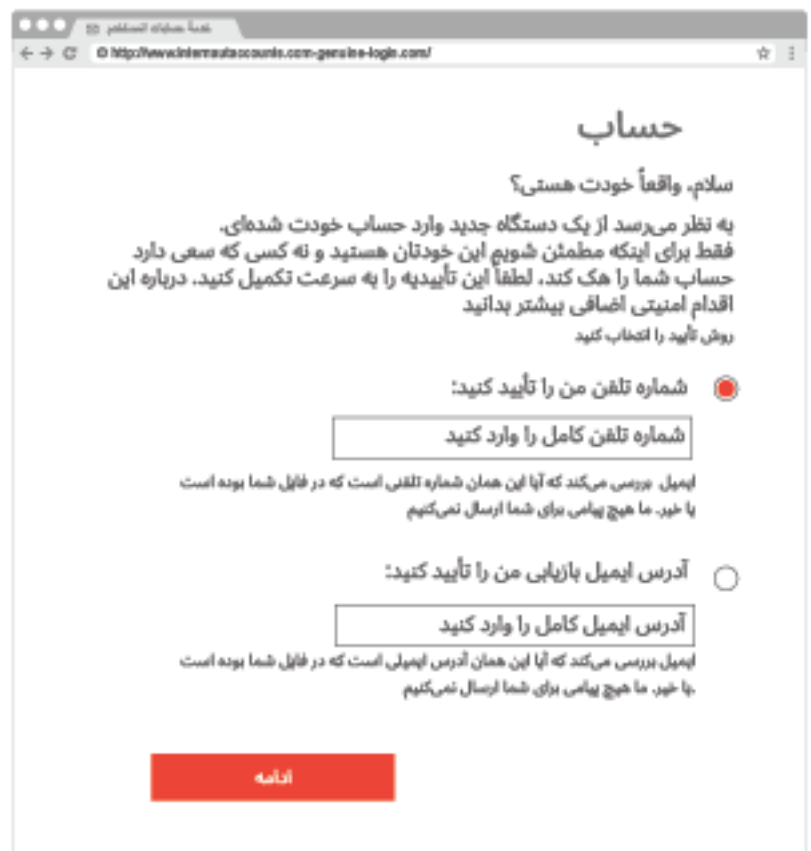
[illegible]
http://www.internautaccounts.com-genuine-login.com/

حساب

سلام، واقعاً خودت هستی؟

به نظر می‌رسد از یک دستگاه جدید وارد حساب خودت شده‌ای.
فقط برای اینکه مطمئن شویم این خودتان هستید و نه کسی که سعی دارد حساب شما را هک کند، لطفاً این تأییدیه را به سرعت تکمیل کنید. درباره این اقدام امنیتی اضافی بیشتر بدانید
روش تأیید را انتخاب کنید

شماره تلفن من را تأیید کنید:

شماره تلفن کامل را وارد کنید

ایمیل بررسی می‌کند که آیا این همان شماره تلفنی است که در فایل شما بوده است یا خیر. ما هیچ پیامی برای شما ارسال نمی‌کنیم

آدرس ایمیل بازیابی من را تأیید کنید:

آدرس ایمیل کامل را وارد کنید

ایمیل بررسی می‌کند که آیا این همان آدرس ایمیلی است که در فایل شما بوده است یا خیر. ما هیچ پیامی برای شما ارسال نمی‌کنیم.

ادامه